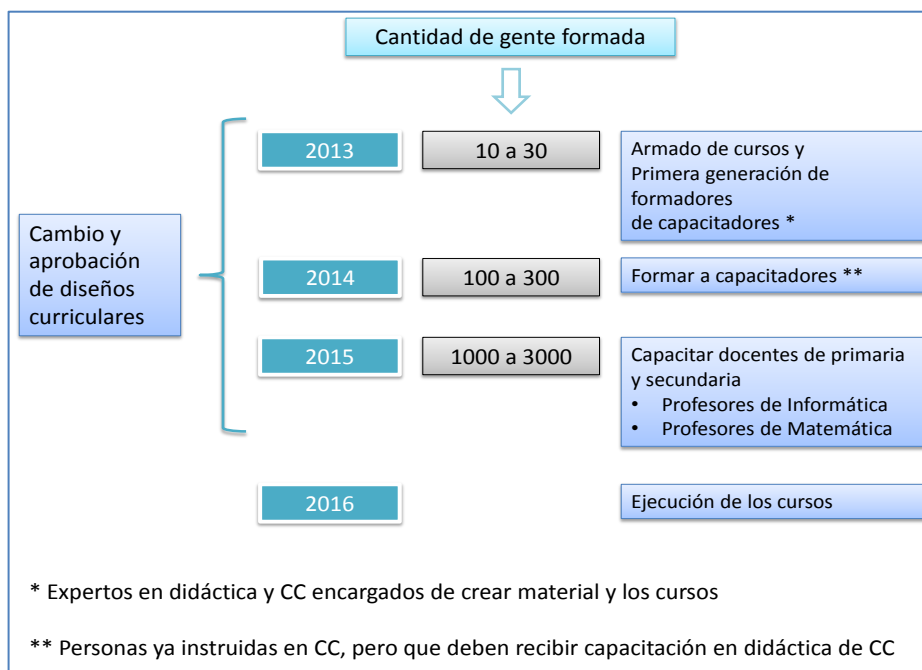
Cantidad de gente formada

Cambio y aprobación de diseños curriculares

2013

10 a 30

Armado de cursos y Primera generación de formadores de capacitadores *

2014

100 a 300

Formar a capacitadores **

2015

1000 a 3000

Capacitar docentes de primaria y secundaria
• Profesores de Informática
• Profesores de Matemática

2016

Ejecución de los cursos

* Expertos en didáctica y CC encargados de crear material y los cursos

** Personas ya instruidas en CC, pero que deben recibir capacitación en didáctica de CC